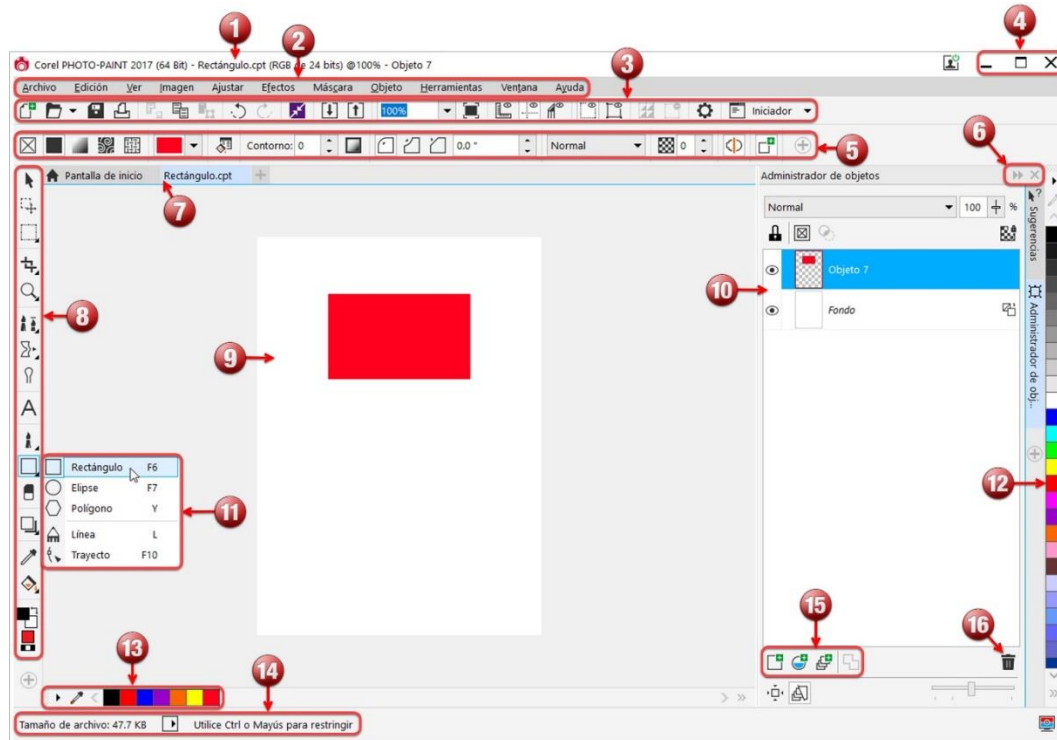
1
2
3
4
Corel PHOTO-PAINT 2017 (64 Bit) - Rectángulo.cpt (RGB de 24 bits) @100% - Objeto 7

Archivo Edición Ver Imagen Ajustar Efectos Máscara Objeto Herramientas Ventana Ayuda

100% Iniciador

Contorno: 0 0.0 ° Normal 0

5
6
Pantalla de inicio Rectángulo.cpt
7
Administrador de objetos
Normal 100 %
Objeto 7
Fondo
Sugerencias
Administrador de obj...
8
9
10
Rectángulo F6
Elipse F7
Polígono Y
Línea L
Trayecto F10
11
12
13
14
15
16
Tamaño de archivo: 47.7 KB Utilice Ctrl o Mayús para restringir